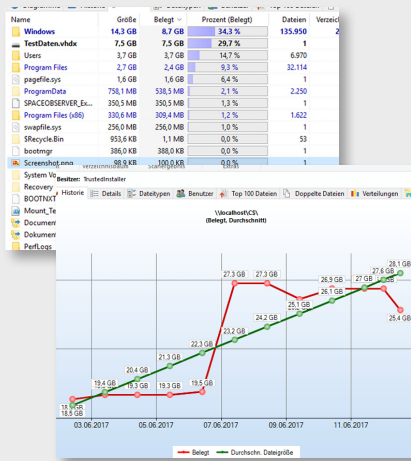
| | Größe | Belegt | Prozent (Belegt) | Dateien | Verzeic |
|---|---|---|---|---|---|
| Windows | 14,3 GB | 8,7 GB | 34,3 % | 135.950 | |
| TestDaten.vhdx | 7,5 GB | 7,5 GB | 29,7 % | 1 | |
| Users | 3,7 GB | 3,7 GB | 14,7 % | 6.970 | |
| Program Files | 2,7 GB | 2,4 GB | 9,3 % | 32.114 | |
| pagefile.sys | 1,6 GB | 1,6 GB | 6,4 % | 1 | |
| ProgramData | 758,1 MB | 538,5 MB | 2,1 % | 2.250 | |
| SPACEOBSERVER_Ex... | 350,5 MB | 350,5 MB | 1,3 % | 1 | |
| Program Files (x86) | 330,6 MB | 309,4 MB | 1,2 % | 1.622 | |
| swapfile.sys | 256,0 MB | 256,0 MB | 1,0 % | 1 | |
| $Recycle.Bin | 953,6 KB | 1,1 MB | 0,0 % | 53 | |
| bootmgr | 386,0 KB | 388,0 KB | 0,0 % | 1 | |
| Screenshot.png | 98,9 KB | 100,0 KB | 0,0 % | 1 | |

System Vo
Recovery
BOOTNXT
Mount_Te
Document
Dokument
PerfLogs

Besitzer: TrustedInstaller

Historie | Details | Dateitypen | Benutzer | Top 100 Dateien | Doppelte Dateien | Verteilungen

\\localhost\C$\
(Belegt, Durchschnitt)

18,9 GB
18,5 GB
19,4 GB
20,4 GB
19,3 GB
19,3 GB
21,3 GB
19,5 GB
22,3 GB
23,2 GB
27,3 GB
27,3 GB
24,2 GB
25,1 GB
26,9 GB
26,1 GB
27 GB
27,6 GB
28,1 GB
25,4 GB

03.06.2017
05.06.2017
07.06.2017
09.06.2017
11.06.2017

Belegt
Durchschn. Dateigröße